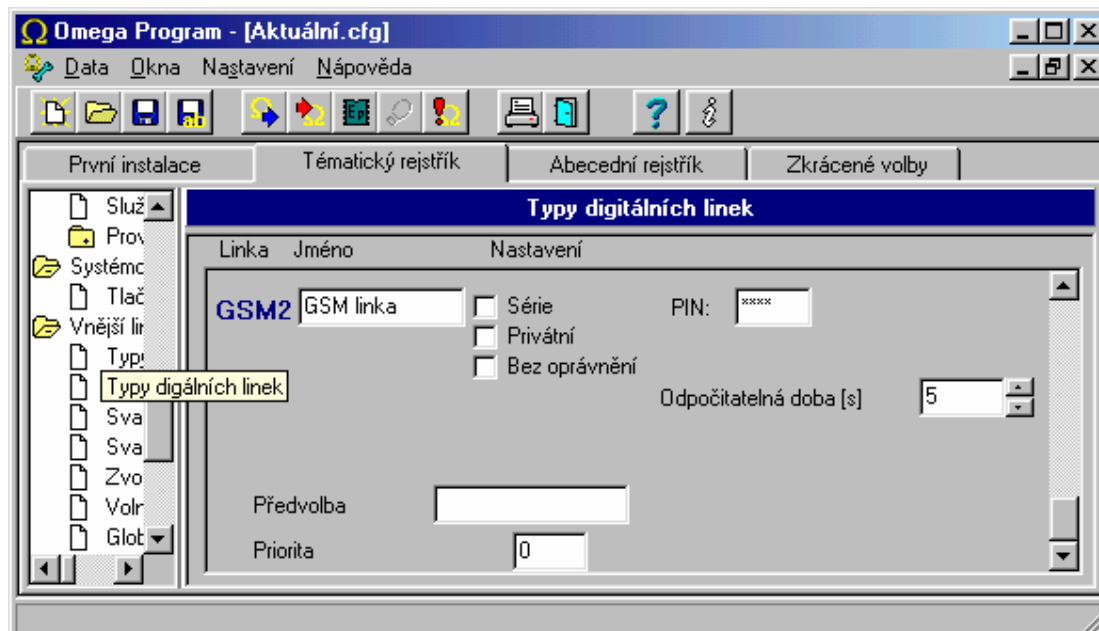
Omega Program - [Aktuální.cfg]

Data Okna Nastavení Nápověda

První instalace
Tématický rejstřík
Abecední rejstřík
Zkrácené volby

Služ
Prov
Systémo
Tlač
Vnější lin
Typ
Typy digálních linek
Sva
Sva
Zvo
Voln
Glob

Typy digitálních linek

Linka Jméno Nastavení

GSM2 GSM linka
Série
Privátní
Bez oprávnění
PIN: ****
Odpočitatelná doba [s] 5

Předvolba
Priorita 0